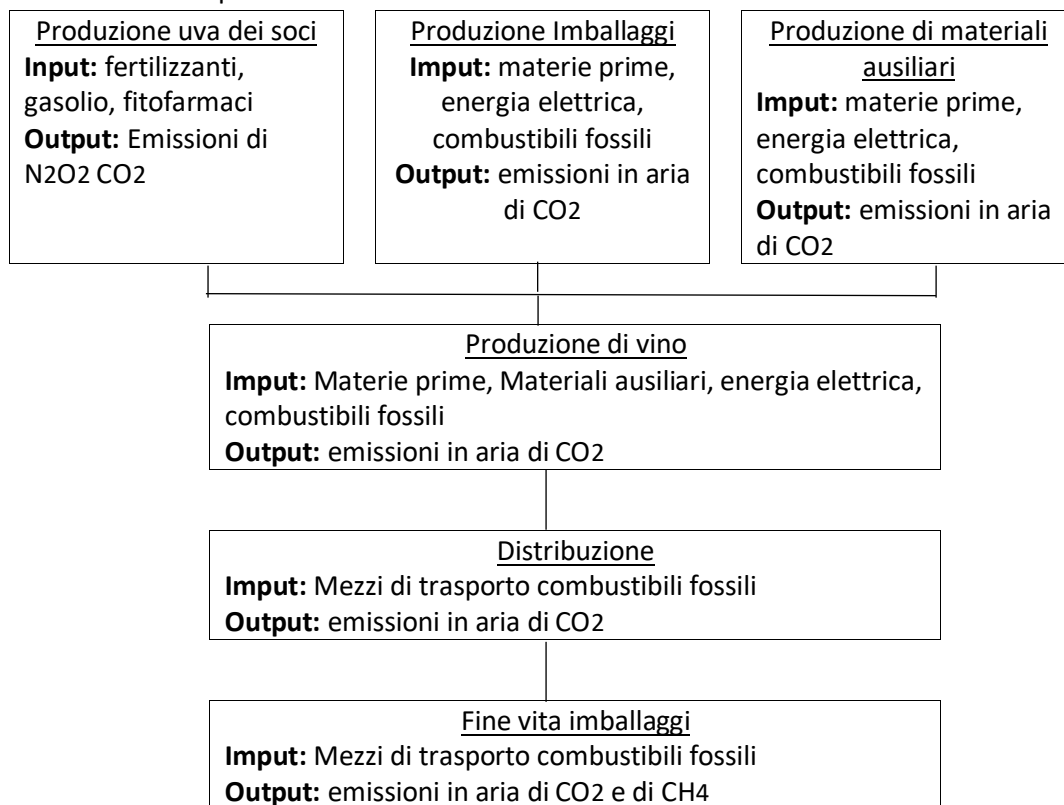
Produzione uva dei soci
**Input:** fertilizzanti, gasolio, fitofarmaci
**Output:** Emissioni di $N_2O_2$ $CO_2$

Produzione Imballaggi
**Imput:** materie prime, energia elettrica, combustibili fossili
**Output:** emissioni in aria di $CO_2$

Produzione di materiali ausiliari
**Imput:** materie prime, energia elettrica, combustibili fossili
**Output:** emissioni in aria di $CO_2$

Produzione di vino
**Imput:** Materie prime, Materiali ausiliari, energia elettrica, combustibili fossili
**Output:** emissioni in aria di $CO_2$

Distribuzione
**Imput:** Mezzi di trasporto combustibili fossili
**Output:** emissioni in aria di $CO_2$

Fine vita imballaggi
**Imput:** Mezzi di trasporto combustibili fossili
**Output:** emissioni in aria di $CO_2$ e di $CH_4$